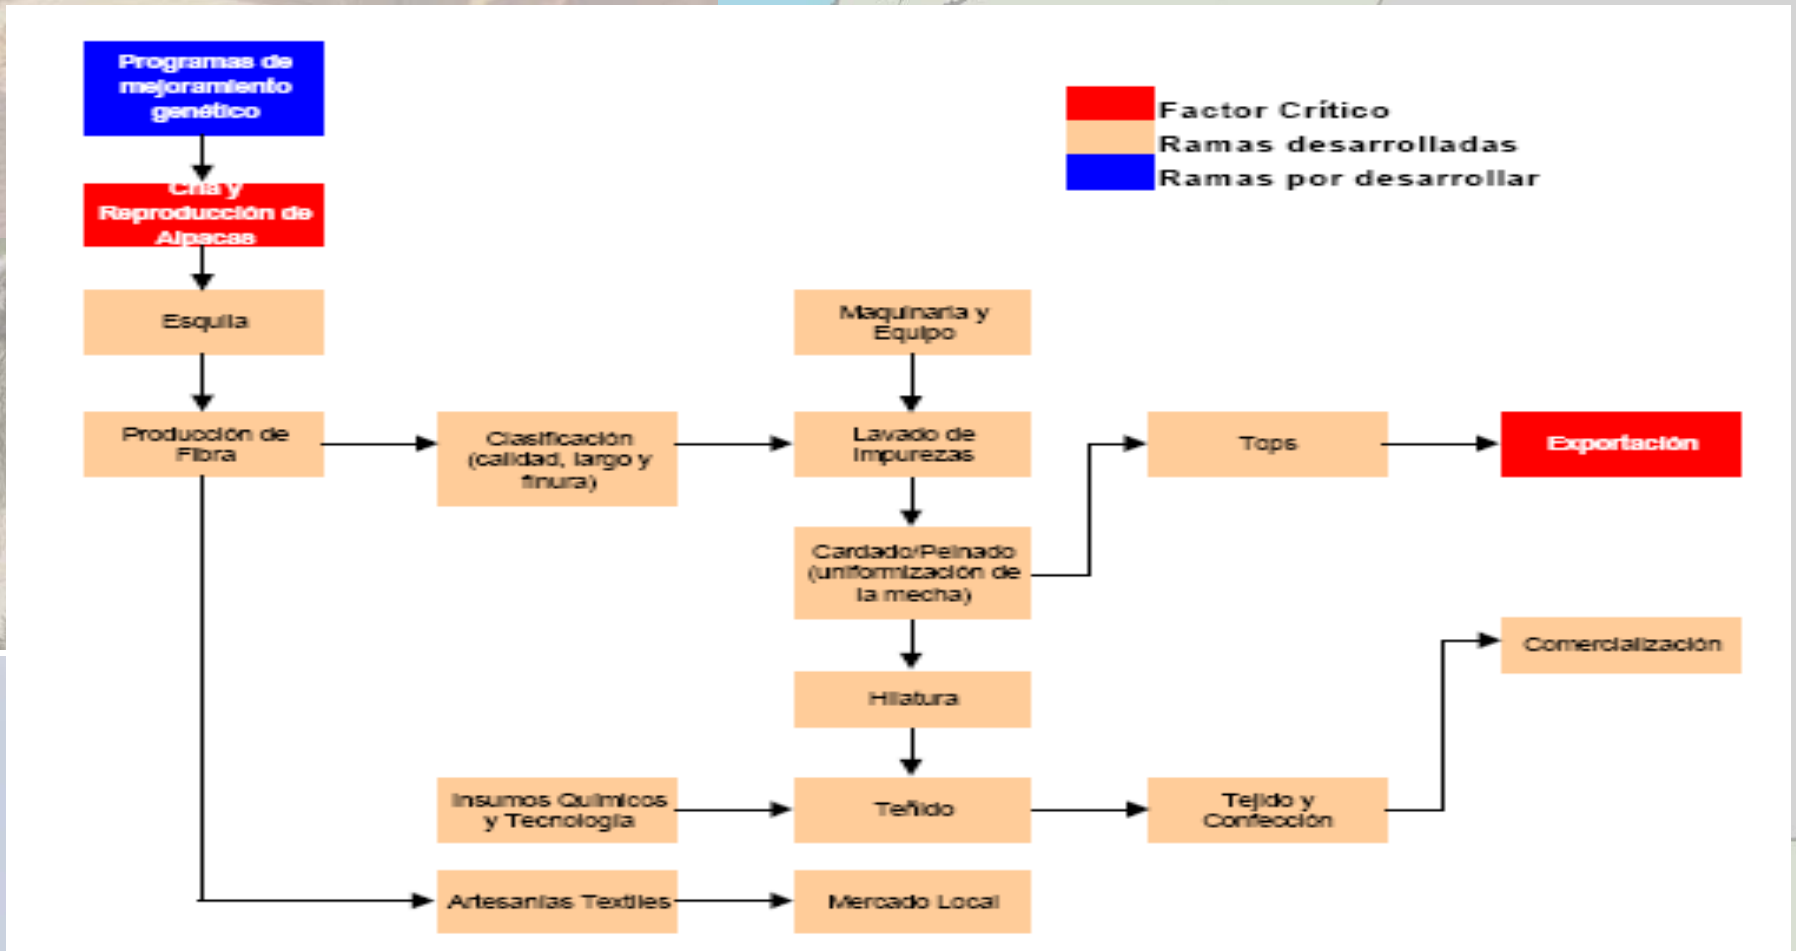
Programas de mejoramiento genético

Cria y Reproducción de Alpacas

Esquila

Producción de Fibra

Factor Crítico
Ramas desarrolladas
Ramas por desarrollar

Maquinaria y Equipo

Clasificación (calidad, largo y finura)

Lavado de Impurezas

Tops

Exportación

Cardado/Peinado (uniformización de la mecha)

Comercialización

Hilatura

Insumos Químicos y Tecnología

Teñido

Tejido y Confección

Artesanías Textiles

Mercado Local